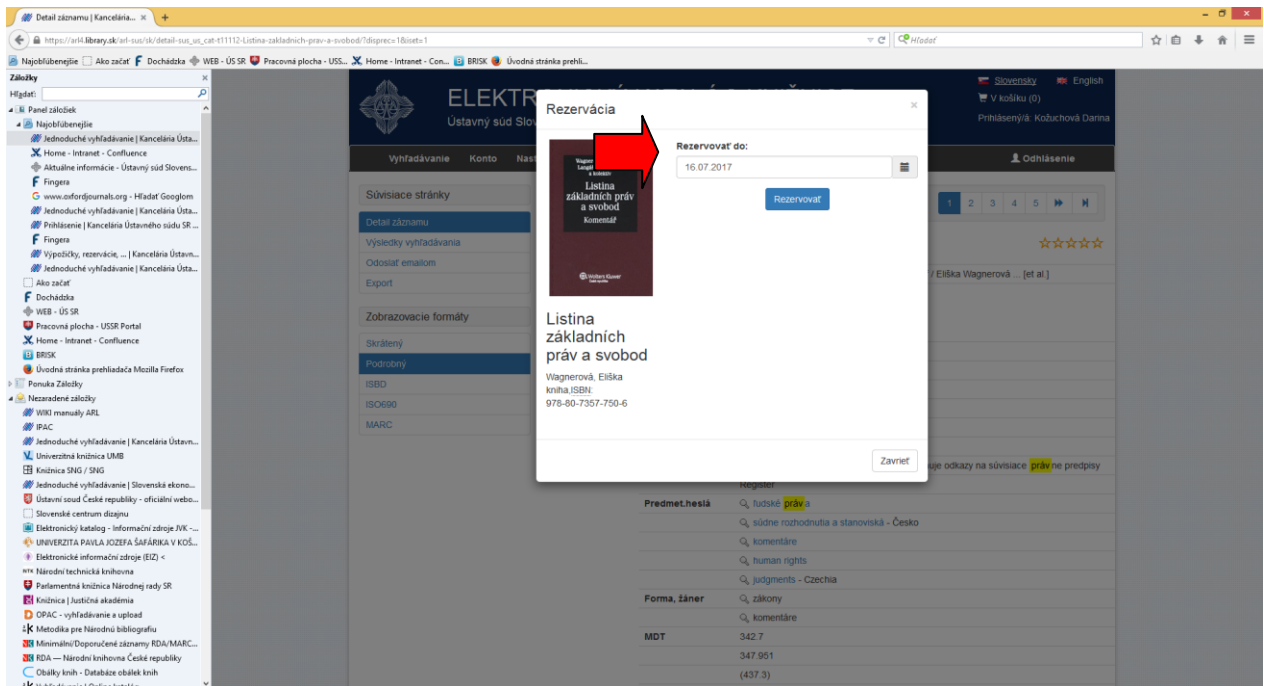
Detail záznamu | Kancelária... ×

https://arl4.library.sk/arl-sus/sk/detail-sus_us_cat-t11112-Listina-zakladnich-prav-a-svobod/?disprec=1&iset=1

Hľadať

Najobľúbenejšie | Ako začať | Dochádzka | WEB - ÚS SR | Pracovná plocha - USS... | Home - Intranet - Con... | BRISK | Úvodná stránka prehli...

Záložky ×
Hľadať:
Panel záložiek
Najobľúbenejšie
Jednoduché vyhľadávanie | Kancelária Ústa...
Home - Intranet - Confluence
Aktuálne informácie - Ústavný súd Slovens...
Fingera
www.oxfordjournals.org - Hľadať Googlom
Jednoduché vyhľadávanie | Kancelária Ústa...
Prihlásenie | Kancelária Ústavného súdu SR ...
Fingera
Výpožičky, rezervácie, ... | Kancelária Ústavn...
Jednoduché vyhľadávanie | Kancelária Ústa...
Ako začať
Dochádzka
WEB - ÚS SR
Pracovná plocha - USSR Portal
Home - Intranet - Confluence
BRISK
Úvodná stránka prehliadača Mozilla Firefox
Ponuka Záložky
Nezaradené záložky
WIKI manuály ARL
IPAC
Jednoduché vyhľadávanie | Kancelária Ústavn...
Univerzitná knižnica UMB
Knižnica SNG / SNG
Jednoduché vyhľadávanie | Slovenská ekono...
Ústavní soud České republiky - oficiální webo...
Slovenské centrum dizajnu
Elektronický katalog - Informační zdroje JVK -...
UNIVERZITA PAVLA JOZEFA ŠAFÁRIKA V KOŠ...
Elektronické informační zdroje (EIZ) <
Národní technická knihovna
Parlamentná knižnica Národnej rady SR
Knižnica | Justičná akadémia
OPAC - vyhľadávanie a upload
Metodika pre Národnú bibliografiu
Minimální/Doporučené záznamy RDA/MARC...
RDA — Národní knihovna České republiky
Obálky knih - Databáze obálek knih

ELEKTR
Ústavný súd Slov
Slovensky English
V košíku (0)
Prihlásený/á: Kožuchová Darina
Vyhľadávanie Konto Nast
Odhlásenie
Súvisiace stránky
Detail záznamu
Výsledky vyhľadávania
Odoslať emailom
Export
Zobrazovacie formáty
Skrátený
Podrobný
ISBD
ISO690
MARC
1 2 3 4 5
/ Eliška Wagnerová ... [et al.]
uje odkazy na súvisiace práv ne predpisy
Register
Predmet.heslá
ľudské práva
súdne rozhodnutia a stanoviská - Česko
komentáre
human rights
judgments - Czechia
Forma, žáner
zákony
komentáre
MDT
342.7
347.951
(437.3)

Rezervácia ×
Wagnerová
Langášek
a kolektiv
Listina základních práv a svobod
Komentář
Wolters Kluwer
Rezervovať do:
16.07.2017
Rezervovať
Listina základních práv a svobod
Wagnerová, Eliška
kniha,ISBN:
978-80-7357-750-6
Zavrieť